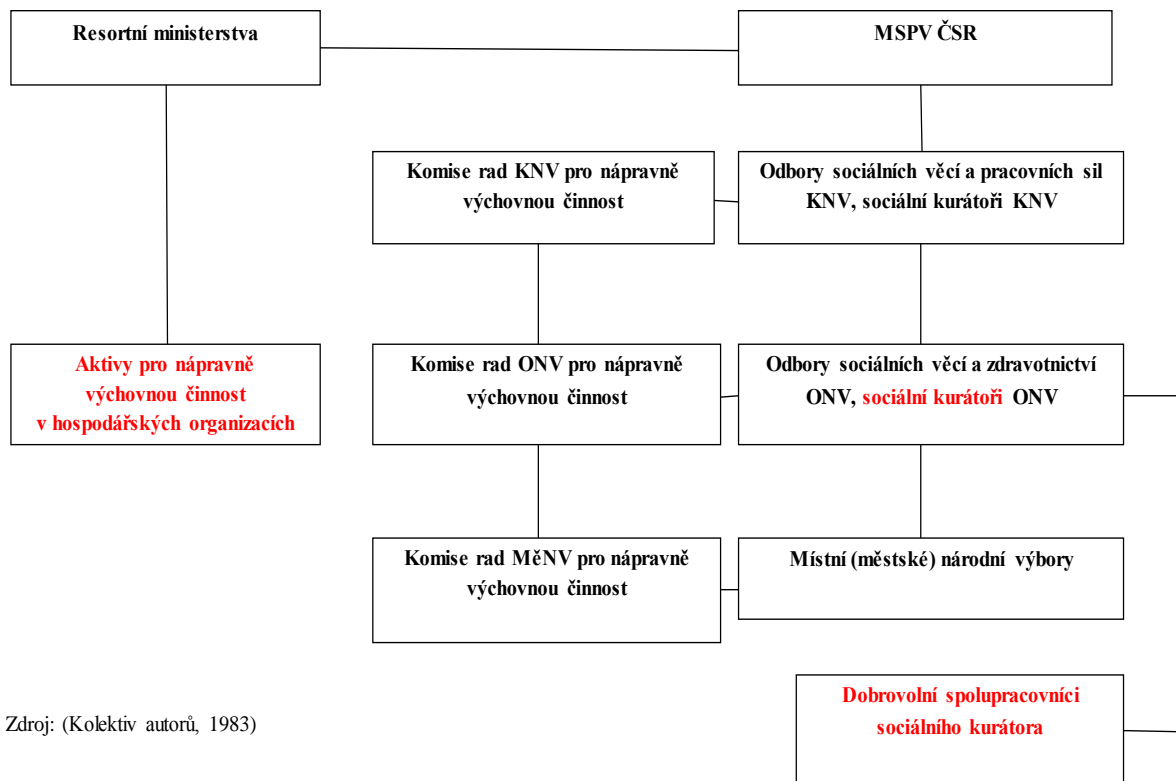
Resortní ministerstva

MSPV ČSR

Komise rad KNV pro nápravně výchovnou činnost

Odbory sociálních věcí a pracovních sil KNV, sociální kurátoři KNV

Aktivy pro nápravně výchovnou činnost v hospodářských organizacích

Komise rad ONV pro nápravně výchovnou činnost

Odbory sociálních věcí a zdravotnictví ONV, sociální kurátoři ONV

Komise rad MěNV pro nápravně výchovnou činnost

Místní (městské) národní výbory

Dobrovolní spolupracovníci sociálního kurátora

Zdroj: (Kolektiv autorů, 1983)